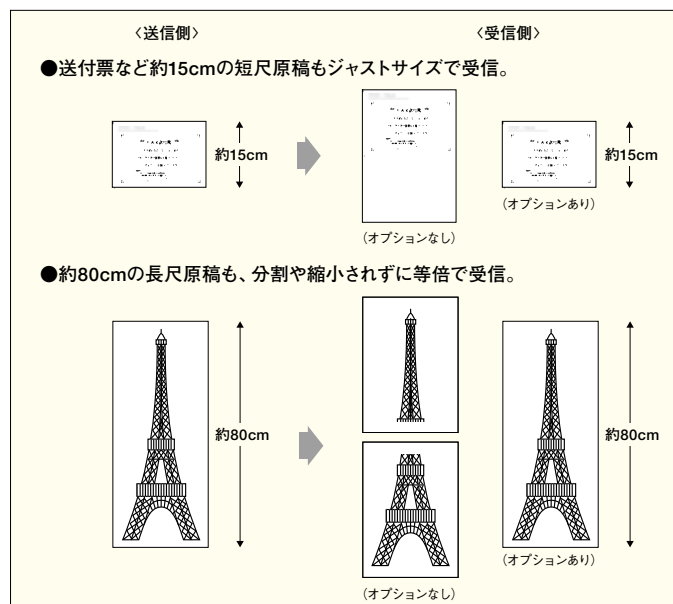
〈送信側〉

〈受信側〉

●送付票など約15cmの短尺原稿もジャストサイズで受信。

約15cm

約15cm

（オプションあり）

（オプションなし）

●約80cmの長尺原稿も、分割や縮小されずに等倍で受信。

約80cm

約80cm

（オプションあり）

（オプションなし）